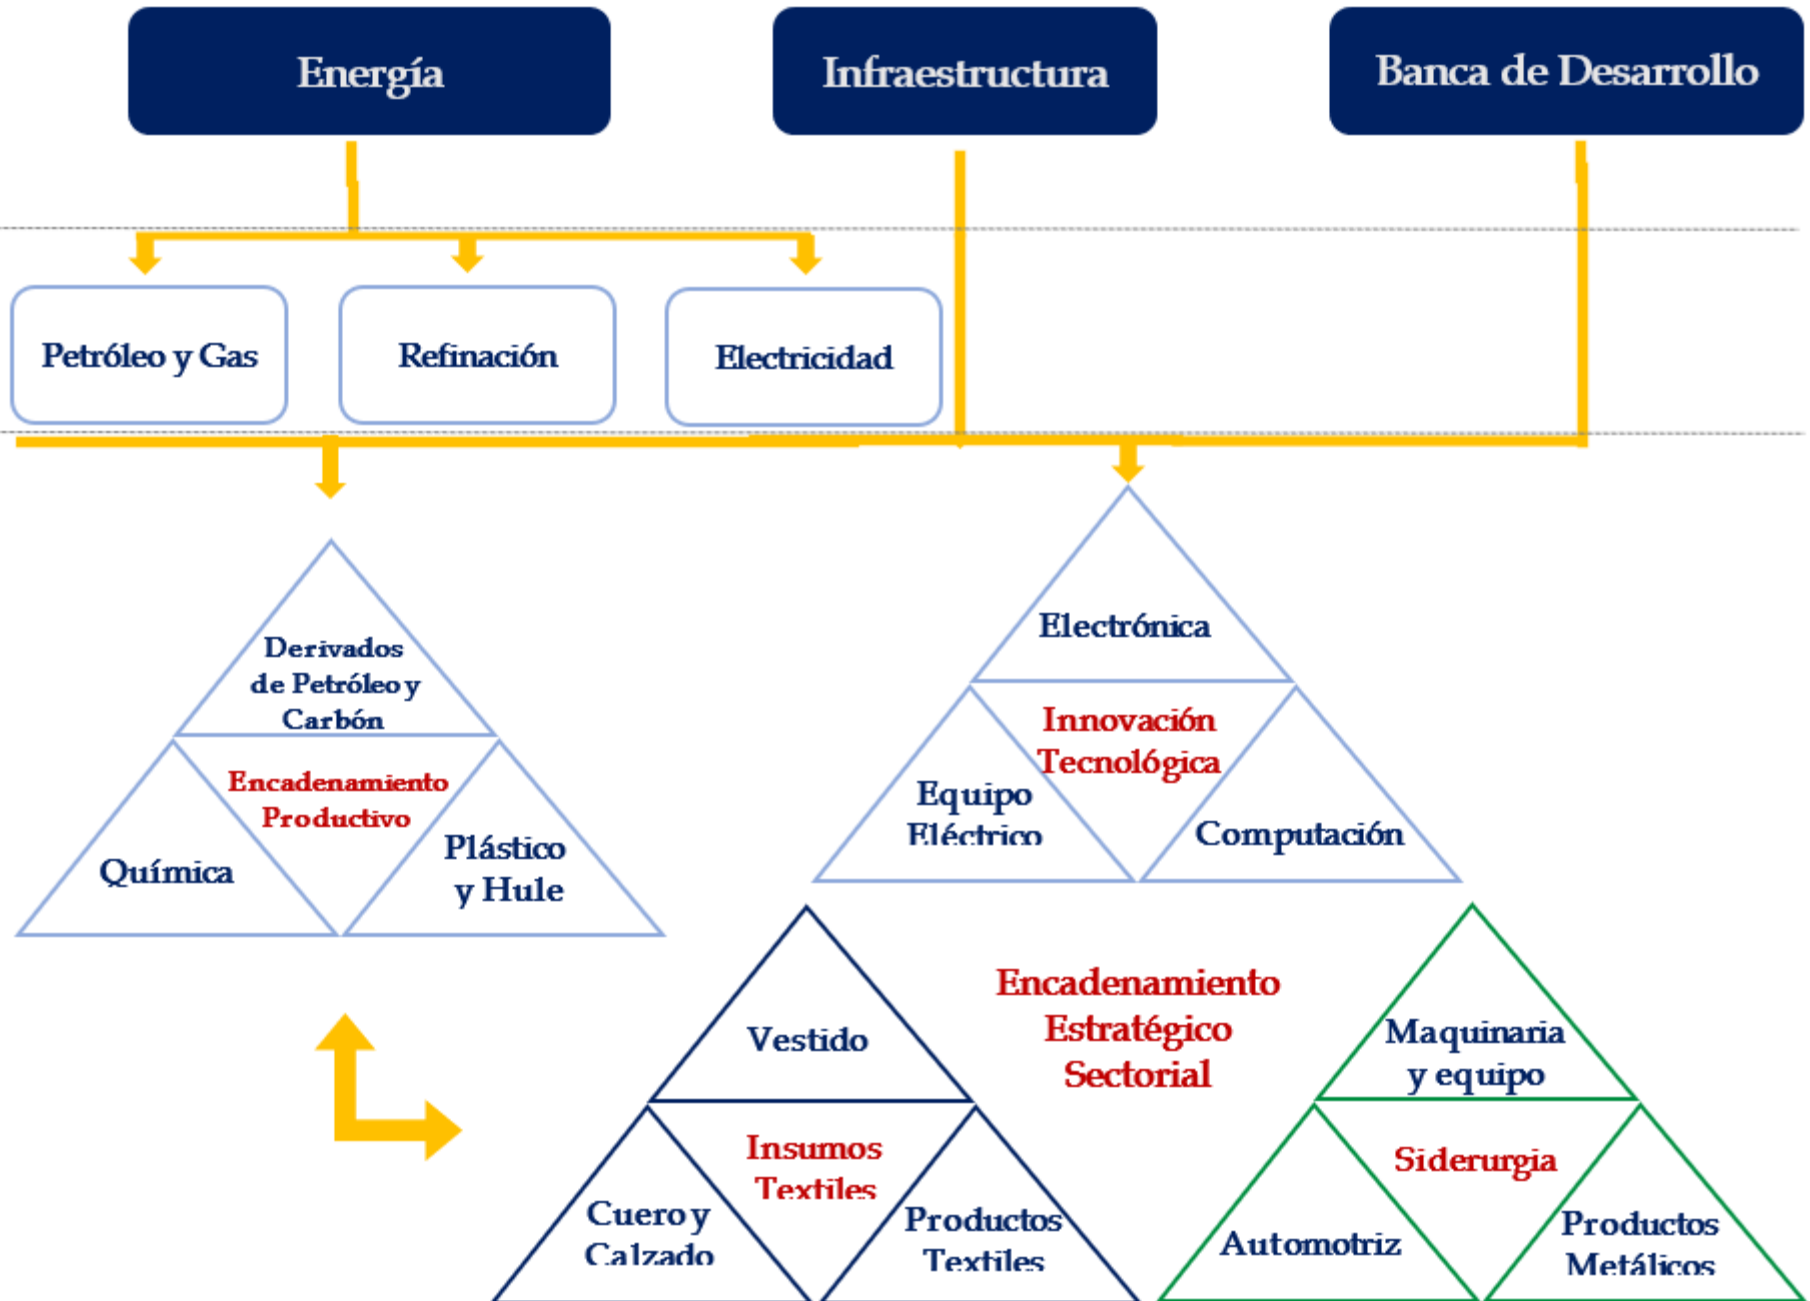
Energía

Infraestructura

Banca de Desarrollo

Petróleo y Gas

Refinación

Electricidad

Derivados de Petróleo y Carbón

Encadenamiento Productivo

Química

Plástico y Hule

Electrónica

Innovación Tecnológica

Equipo Eléctrico

Computación

Vestido

Insumos Textiles

Cuero y Calzado

Productos Textiles

Encadenamiento Estratégico Sectorial

Maquinaria y equipo

Siderurgia

Automotriz

Productos Metálicos